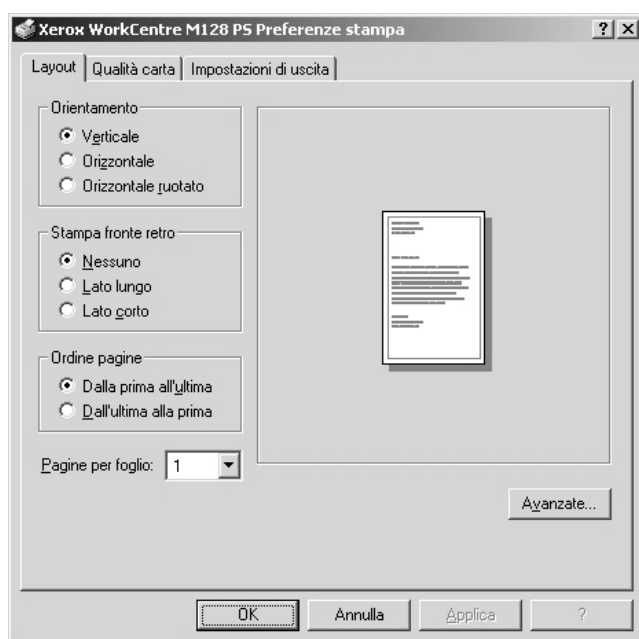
Xerox WorkCentre M128 PS Preferenze stampa
?
X

Layout
Qualità carta
Impostazioni di uscita

Orientamento
Verticale
Orizzontale
Orizzontale ruotato

Stampa fronte retro
Nessuno
Lato lungo
Lato corto

Ordine pagine
Dalla prima all'ultima
Dall'ultima alla prima

Pagine per foglio: 1

Avanzate...

OK
Annulla
Applica
?